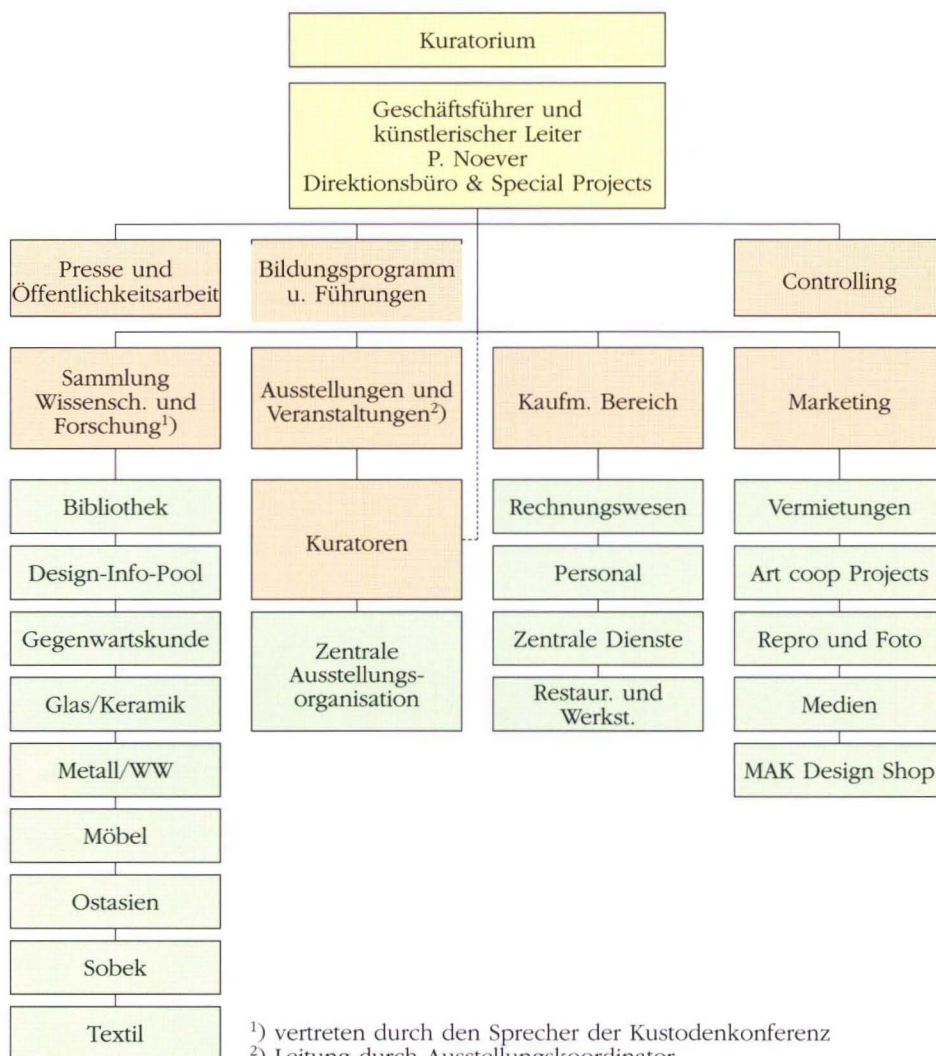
Kuratorium

Geschäftsführer und künstlerischer Leiter P. Noever Direktionsbüro & Special Projects

Presse und Öffentlichkeitsarbeit

Bildungsprogramm u. Führungen

Controlling

Sammlung Wissensch. und Forschung$^{1}$)

Bibliothek

Design-Info-Pool

Gegenwartskunde

Glas/Keramik

Metall/WW

Möbel

Ostasien

Sobek

Textil

Ausstellungen und Veranstaltungen$^{2}$)

Kuratoren

Zentrale Ausstellungsorganisation

Kaufm. Bereich

Rechnungswesen

Personal

Zentrale Dienste

Restaur. und Werkst.

Marketing

Vermietungen

Art coop Projects

Repro und Foto

Medien

MAK Design Shop

$^{1}$) vertreten durch den Sprecher der Kustodenkonferenz
$^{2}$) Leitung durch Ausstellungskoordinator